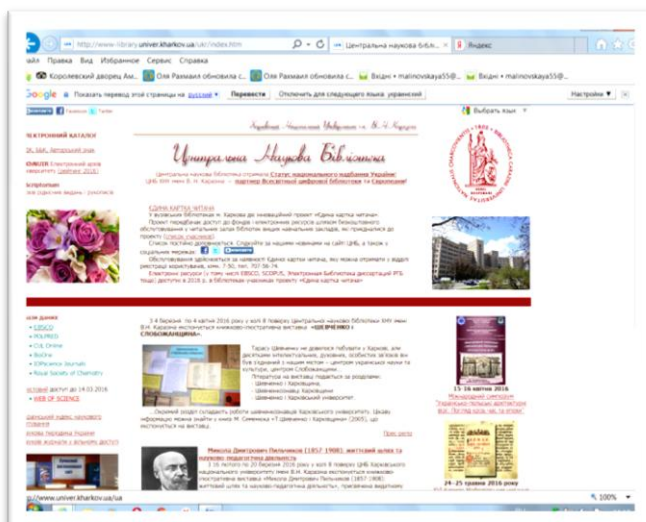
http://www.library.univer.kharkov.ua/ukr/index.htm

Центральна наукова бібл...

Яндекс

Файл Правка Вид Избранное Сервис Справка

Королевский дворец Ам...

Оля Рахмаил обновила с...

Оля Рахмаил обновила с...

Вхідні • malinovskaya55@...

Вхідні • malinovskaya55@...

Google

Показать перевод этой страницы на русский

Перевести

Отключить для следующего языка: украинский

Настройки ▼

Facebook

Twitter

Выбрать язык

ЕЛЕКТРОННИЙ КАТАЛОГ

Харківський Національний Університет ім. В.Н. Каразіна

Центральна Наукова Бібліотека

Центральна наукова бібліотека отримала Статус національного надбання України!

ЦНБ ХНУ імені В. Н. Каразіна — партнер Всесвітньої цифрової бібліотеки та Європеани!

ЄДИНА КАРТКА ЧИТАЧА

У вузівських бібліотеках м. Харкова діє інноваційний проект «Єдина картка читача».

Список постійно доповнюється. Слідкуйте за нашими новинами на сайті ЦНБ, а також у соціальних мережах.

Електронні ресурси (у тому числі EBSCO, SCOPUS, Електронна бібліотека дисертацій РГБ тощо) доступні в 2016 р. в бібліотеках учасниках проекту «Єдина картка читача»

EBSCO

POLPRED

CAB Online

BioOne

IOPScience Journals

Royal Society of Chemistry

доступ до 14.03.2016

WEB OF SCIENCE

3-4 березня по 4 квітня 2016 року у холі 8 поверху Центральної наукової бібліотеки ХНУ імені В.Н. Каразіна експонується книжково-ілюстративна виставка «ШЕВЧЕНКО і СЛОБОЖАНЩИНА»

Тарасу Шевченку не довелося побувати у Харкові...

Шевченко і Харківщина;

Шевченкознавці Харківщини

Шевченко і Харківський університет.

Окремий розділ складають роботи шевченкознавців Харківського університету.

Прес-реліз

Микола Дмитрович Пильчиков (1857-1908): життєвий шлях та науково-педагогічна діяльність

15-16 квітня 2016

Міжнародний симпозіум

24-25 травня 2016 року

http://www.univer.kharkov.ua/ua

100%